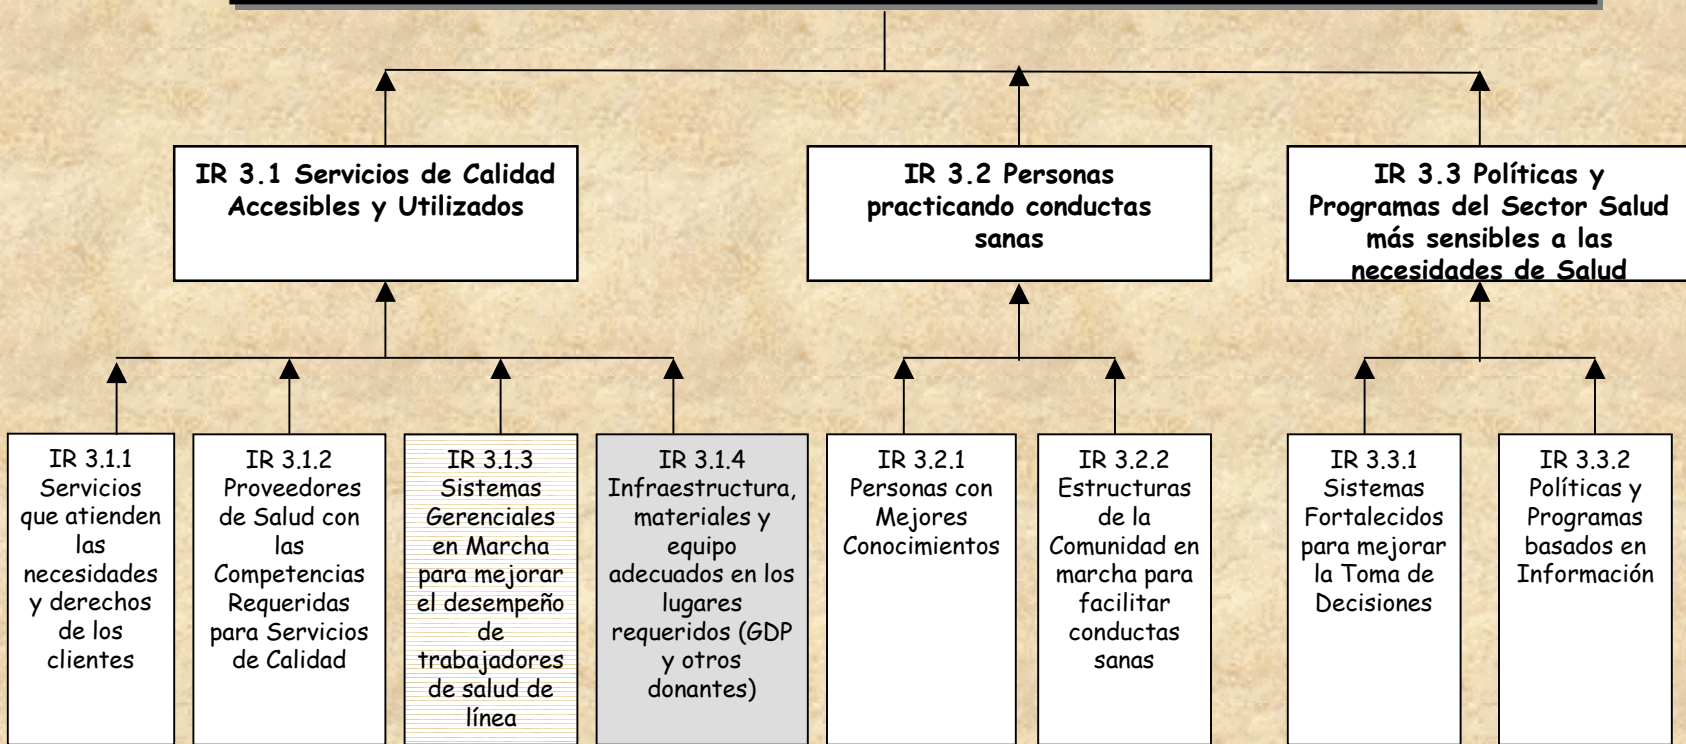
IR 3.1 Servicios de Calidad Accesibles y Utilizados

IR 3.2 Personas practicando conductas sanas

IR 3.3 Políticas y Programas del Sector Salud más sensibles a las necesidades de Salud

IR 3.1.1 Servicios que atienden las necesidades y derechos de los clientes

IR 3.1.2 Proveedores de Salud con las Competencias Requeridas para Servicios de Calidad

IR 3.1.3 Sistemas Gerenciales en Marcha para mejorar el desempeño de trabajadores de salud de línea

IR 3.1.4 Infraestructura, materiales y equipo adecuados en los lugares requeridos (GDP y otros donantes)

IR 3.2.1 Personas con Mejores Conocimientos

IR 3.2.2 Estructuras de la Comunidad en marcha para facilitar conductas sanas

IR 3.3.1 Sistemas Fortalecidos para mejorar la Toma de Decisiones

IR 3.3.2 Políticas y Programas basados en Información